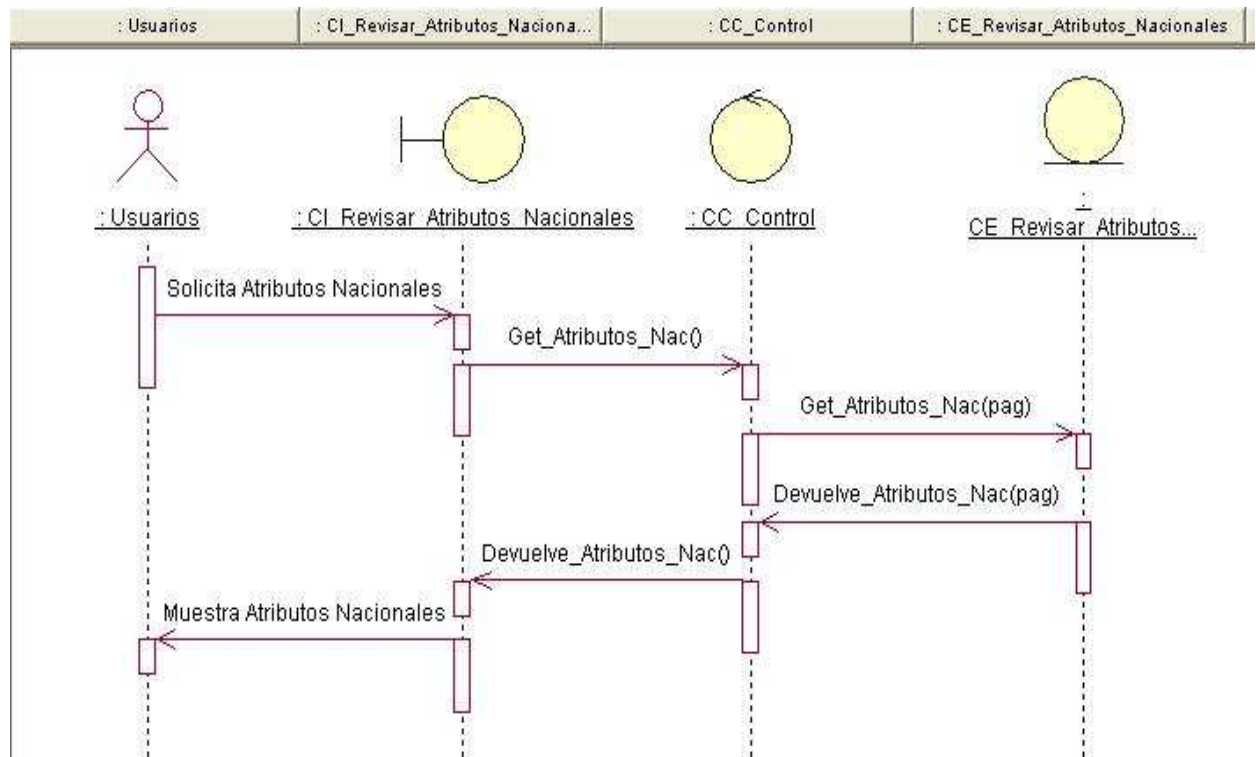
: Usuarios | : CI_Revisar_Atributos_Naciona... | : CC_Control | : CE_Revisar_Atributos_Nacionales

: Usuarios

: CI_Revisar_Atributos_Nacionales

: CC_Control

:
CE_Revisar_Atributos...

Solicita Atributos Nacionales

Get_Atributos_Nac()

Get_Atributos_Nac(pag)

Devuelve_Atributos_Nac(pag)

Devuelve_Atributos_Nac()

Muestra Atributos Nacionales